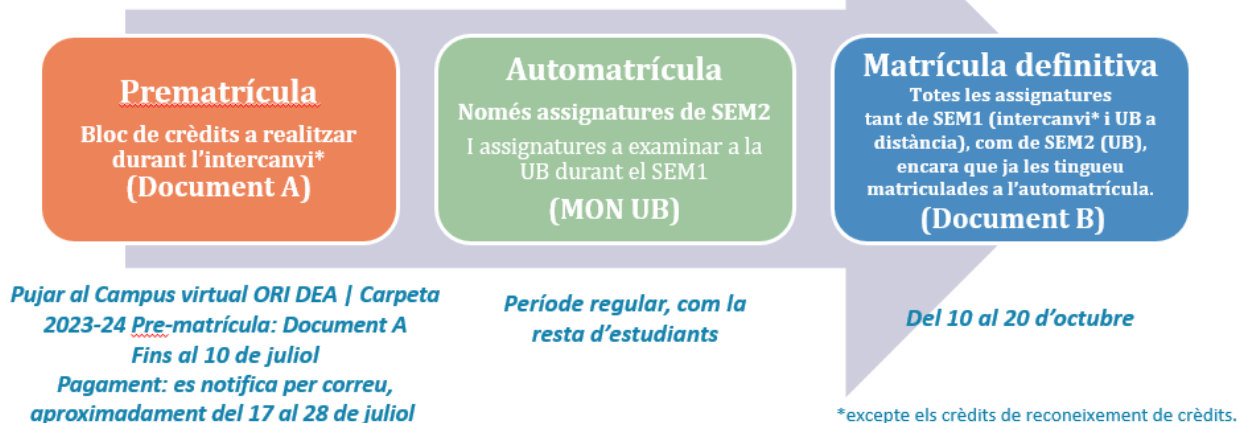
Prematrícula

Bloc de crèdits a realitzar durant l'intercanvi*
(Document A)

Automatrícula

Només assignatures de SEM2

I assignatures a examinar a la UB durant el SEM1

(MON UB)

Matrícula definitiva

Totes les assignatures tant de SEM1 (intercanvi* i UB a distància), com de SEM2 (UB), encara que ja les tingueu matriculades a l'automatrícula.

(Document B)

Pujar al Campus virtual ORI DEA | Carpeta 2023-24 Pre-matrícula: Document A
Fins al 10 de juliol
Pagament: es notifica per correu, aproximadament del 17 al 28 de juliol

Període regular, com la resta d'estudiants

Del 10 al 20 d'octubre

*excepte els crèdits de reconeixement de crèdits.